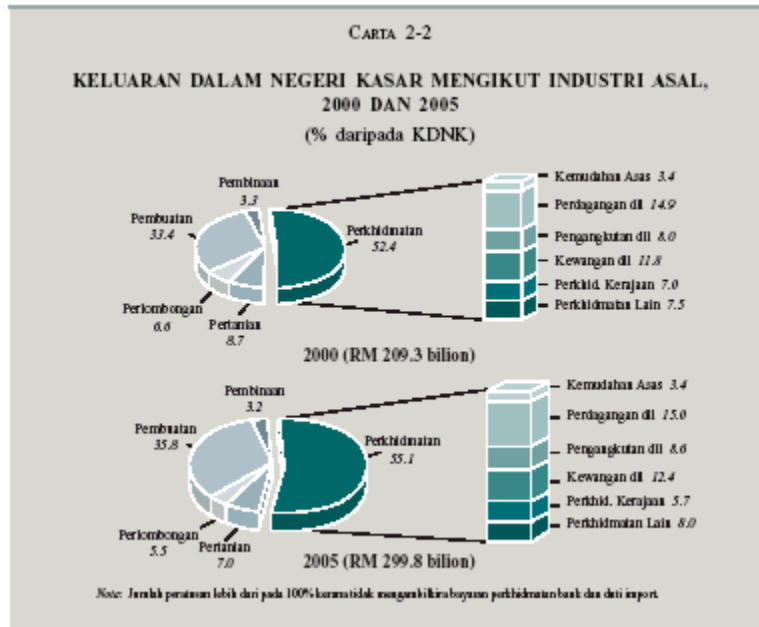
CARTA 2-2

KELUARAN DALAM NEGERI KASAR MENGIKUT INDUSTRI ASAL, 2000 DAN 2005

(% daripada KDNK)

Pembinaan 3.3

Pembuatan 33.4

Perkhidmatan 52.4

Perlombongan 6.6

Pertanian 8.7

Kemudahan Asas 3.4

Perdagangan dll 14.9

Pengangkutan dll 8.0

Kewangan dll 11.8

Perkhid. Kerajaan 7.0

Perkhidmatan Lain 7.5

2000 (RM 209.3 bilion)

Pembinaan 3.2

Pembuatan 35.8

Perkhidmatan 55.1

Perlombongan 5.5

Pertanian 7.0

Kemudahan Asas 3.4

Perdagangan dll 15.0

Pengangkutan dll 8.6

Kewangan dll 12.4

Perkhid. Kerajaan 5.7

Perkhidmatan Lain 8.0

2005 (RM 299.8 bilion)

Nota: Jumlah peratusan lebih dari pada 100% kerana tidak mengambilkira bayaran perkhidmatan bank dan duti import.